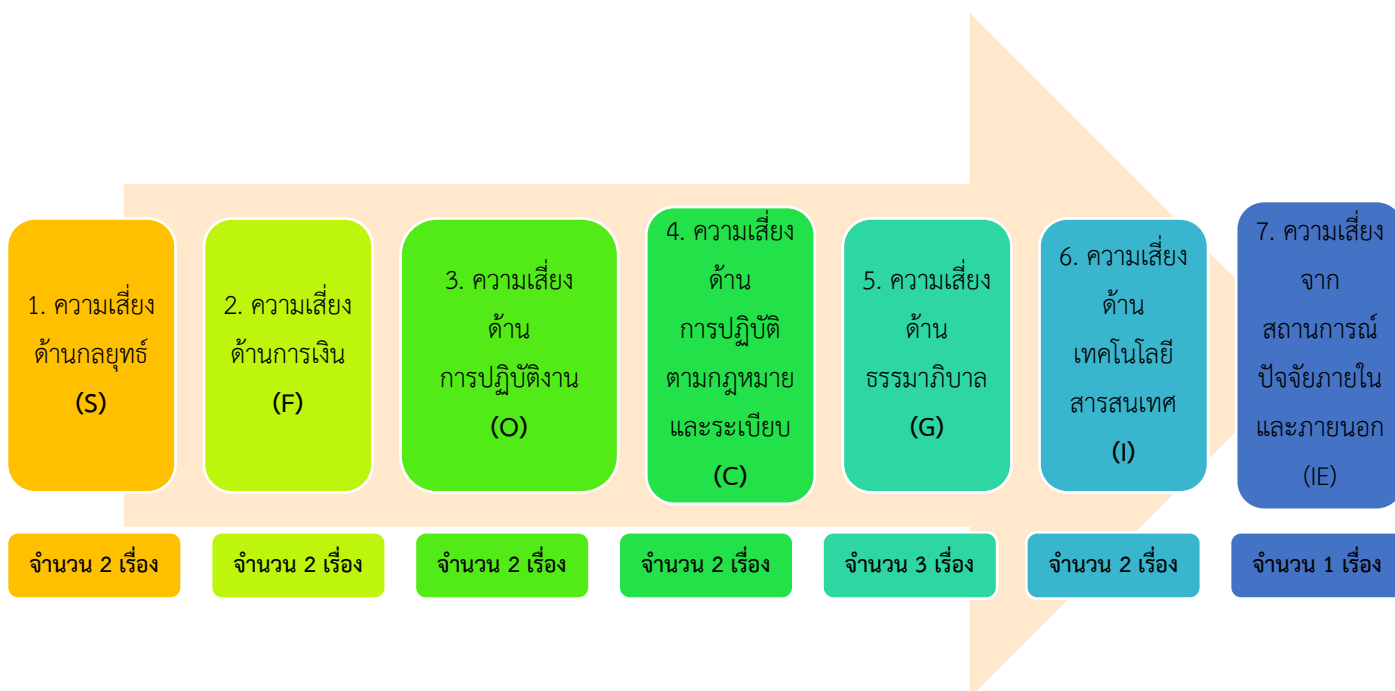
1. ความเสี่ยงด้านกลยุทธ์ (S)

จำนวน 2 เรื่อง

2. ความเสี่ยงด้านการเงิน (F)

จำนวน 2 เรื่อง

3. ความเสี่ยงด้าน การปฏิบัติงาน (O)

จำนวน 2 เรื่อง

4. ความเสี่ยงด้าน การปฏิบัติตามกฎหมายและระเบียบ (C)

จำนวน 2 เรื่อง

5. ความเสี่ยงด้าน ธรรมาภิบาล (G)

จำนวน 3 เรื่อง

6. ความเสี่ยงด้าน เทคโนโลยีสารสนเทศ (I)

จำนวน 2 เรื่อง

7. ความเสี่ยงจาก สถานการณ์ปัจจัยภายในและภายนอก (IE)

จำนวน 1 เรื่อง